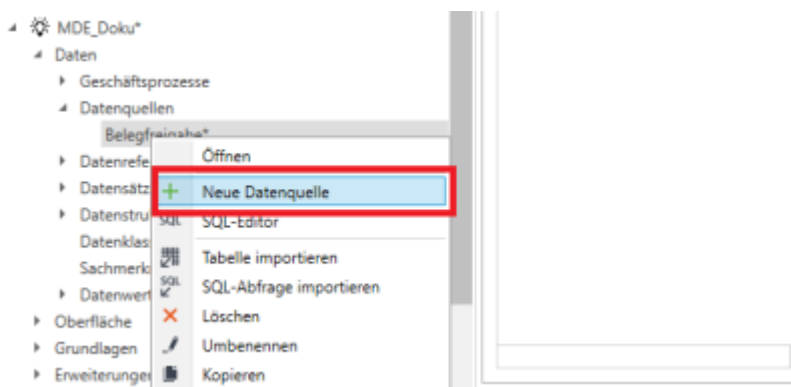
MDE_Doku*
Daten
Geschäftsprozesse
Datenquellen
Belegfreigabe*
Datenrefe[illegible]
Datensätz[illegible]
Datenstru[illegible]
Datenklas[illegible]
Sachmerk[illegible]
Datenwert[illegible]
Oberfläche
Grundlagen
Erweiterungen

Öffnen
Neue Datenquelle
SQL
SQL-Editor
Tabelle importieren
SQL
SQL-Abfrage importieren
Löschen
Umbenennen
Kopieren